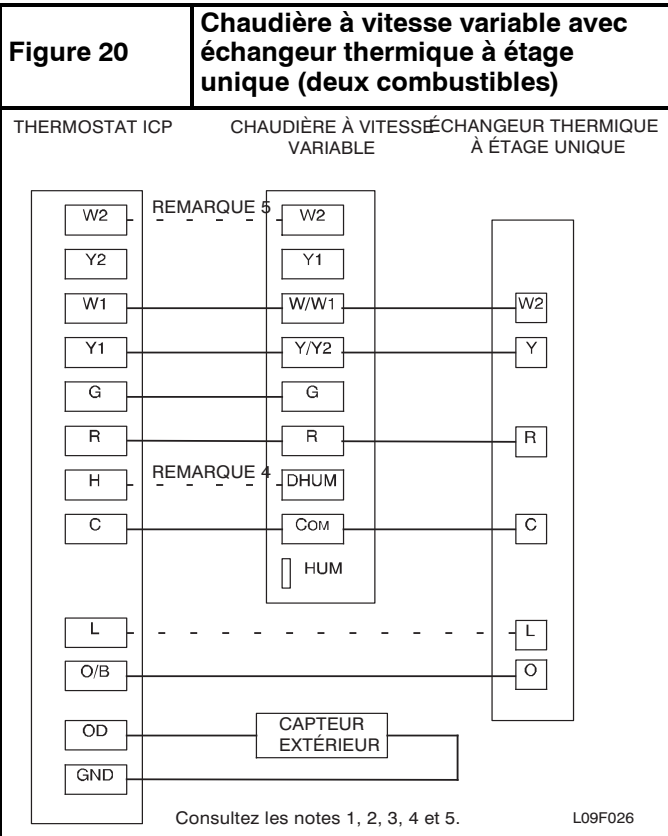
Figure 20

Chaudière à vitesse variable avec échangeur thermique à étage unique (deux combustibles)

THERMOSTAT ICP

CHAUDIÈRE À VITESSE VARIABLE

ÉCHANGEUR THERMIQUE À ÉTAGE UNIQUE

W2
Y2
W1
Y1
G
R
H
C
L
O/B
OD
GND

REMARQUE 5

REMARQUE 4

W2
Y1
W/W1
Y/Y2
G
R
DHUM
COM
HUM

W2
Y
R
C
L
O

CAPTEUR EXTÉRIEUR

Consultez les notes 1, 2, 3, 4 et 5.

L09F026